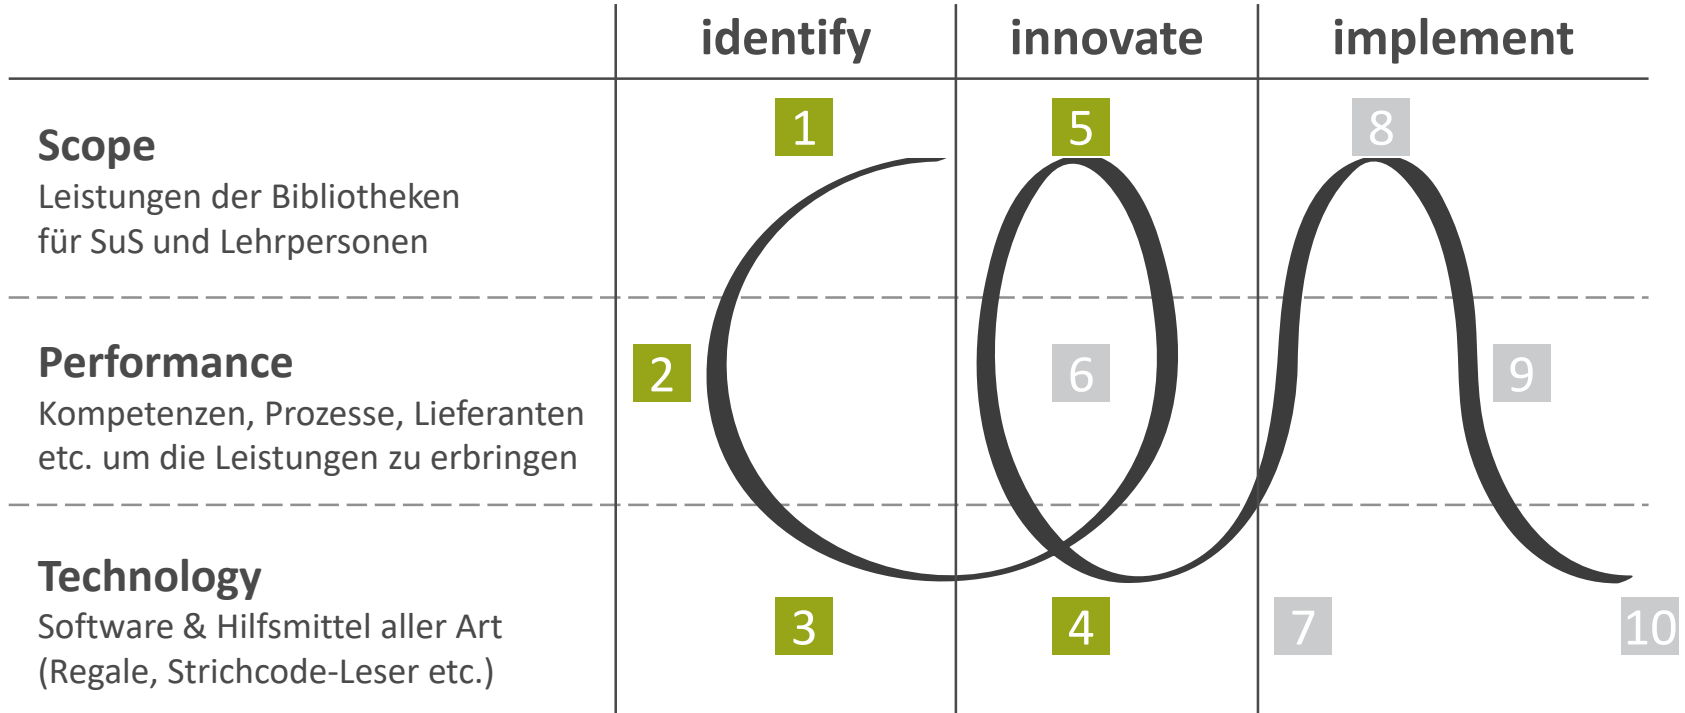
identify innovate implement

Scope
Leistungen der Bibliotheken für SuS und Lehrpersonen

Performance
Kompetenzen, Prozesse, Lieferanten etc. um die Leistungen zu erbringen

Technology
Software & Hilfsmittel aller Art (Regale, Strichcode-Leser etc.)

1 5 8
2 6 9
3 4 7 10